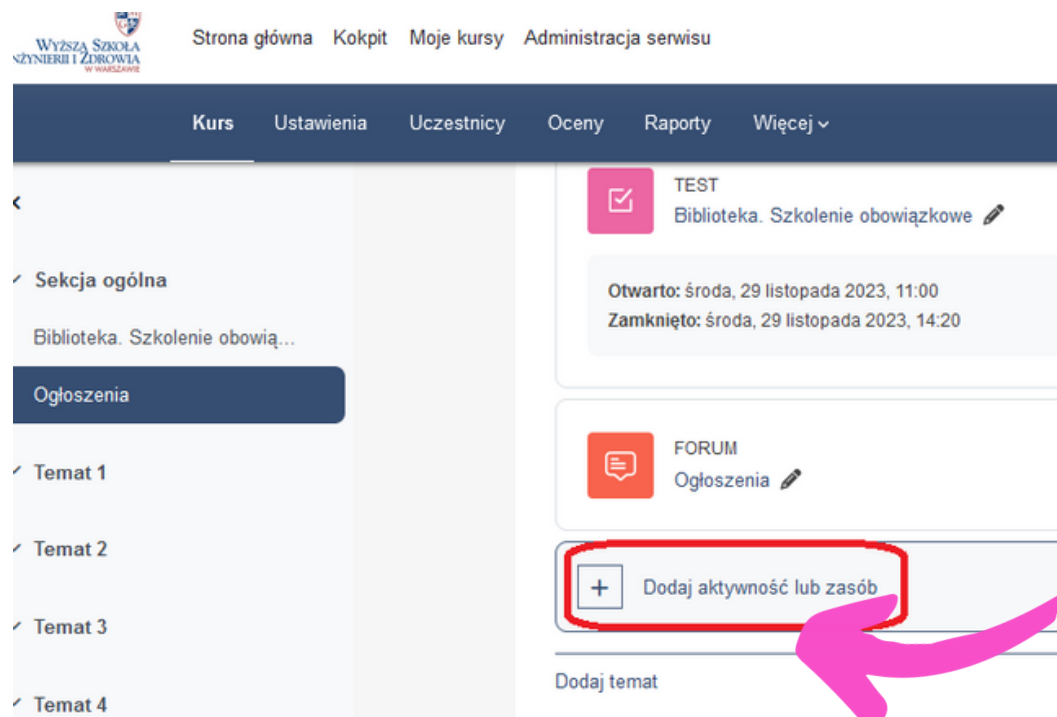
WYŻSZA SZKOŁA
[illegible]NŻYNIERII I ZDROWIA
W WARSZAWIE

Strona główna Kokpit Moje kursy Administracja serwisu

Kurs Ustawienia Uczestnicy Oceny Raporty Więcej

Sekcja ogólna

Biblioteka. Szkolenie obowią...

Ogłoszenia

Temat 1

Temat 2

Temat 3

Temat 4

TEST
Biblioteka. Szkolenie obowiązkowe

Otwarto: środa, 29 listopada 2023, 11:00
Zamknięto: środa, 29 listopada 2023, 14:20

FORUM
Ogłoszenia

+ Dodaj aktywność lub zasób

Dodaj temat